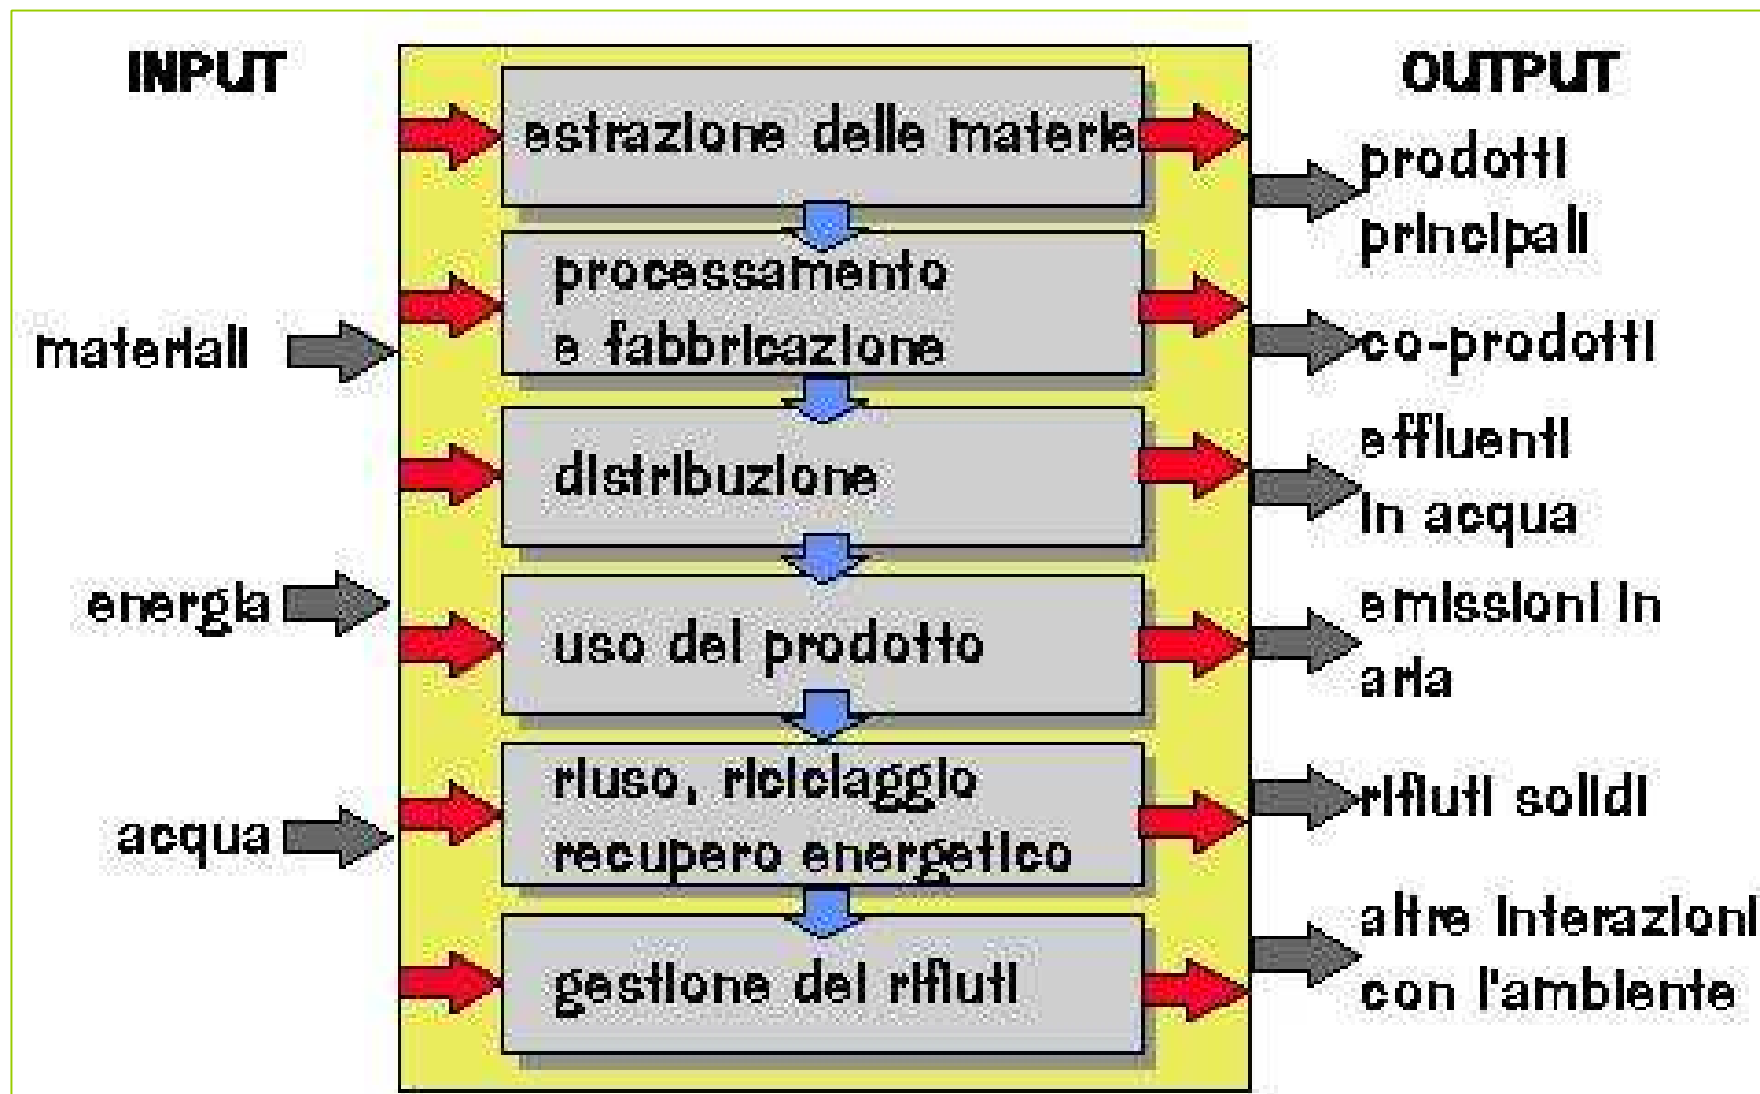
INPUT

materiali

energia

acqua

estrazione delle materie

processamento e fabbricazione

distribuzione

uso del prodotto

riuso, riciclaggio recupero energetico

gestione dei rifiuti

OUTPUT

prodotti principali

co-prodotti

effluenti in acqua

emissioni in aria

rifiuti solidi

altre interazioni con l'ambiente